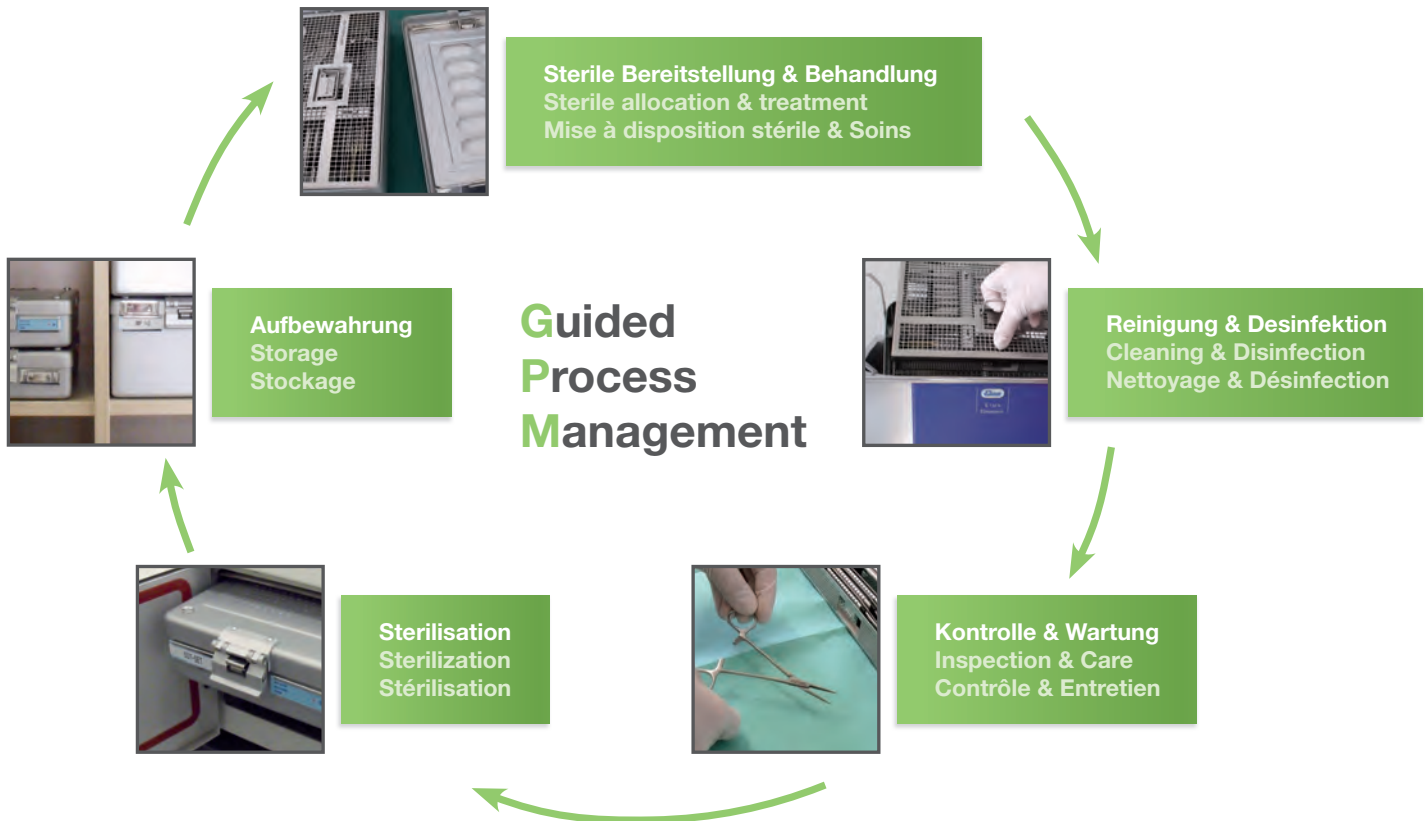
Sterile Bereitstellung & Behandlung
Sterile allocation & treatment
Mise à disposition stérile & Soins

Reinigung & Desinfektion
Cleaning & Disinfection
Nettoyage & Désinfection

Kontrolle & Wartung
Inspection & Care
Contrôle & Entretien

Sterilisation
Sterilization
Stérilisation

Aufbewahrung
Storage
Stockage

Guided
Process
Management